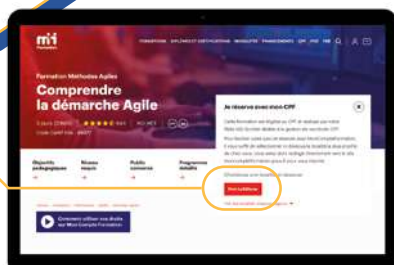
m2i Formation

FORMATIONS DIPLÔMES ET CERTIFICATIONS M2i ELITE FINANCEMENTS CPF POE FNE

Formation Méthodes Agiles

Comprendre la démarche Agile

3 jours (21h00) ★★★★★ 4,6/5

Code CertifInfo : 84377

Je réserve avec mon CPF

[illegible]

Objectifs pédagogiques

Niveau requis

Public concerné

Programme détaillé

Comment utiliser vos droits sur Mon Compte Formation

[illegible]

Je m'inscris

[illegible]